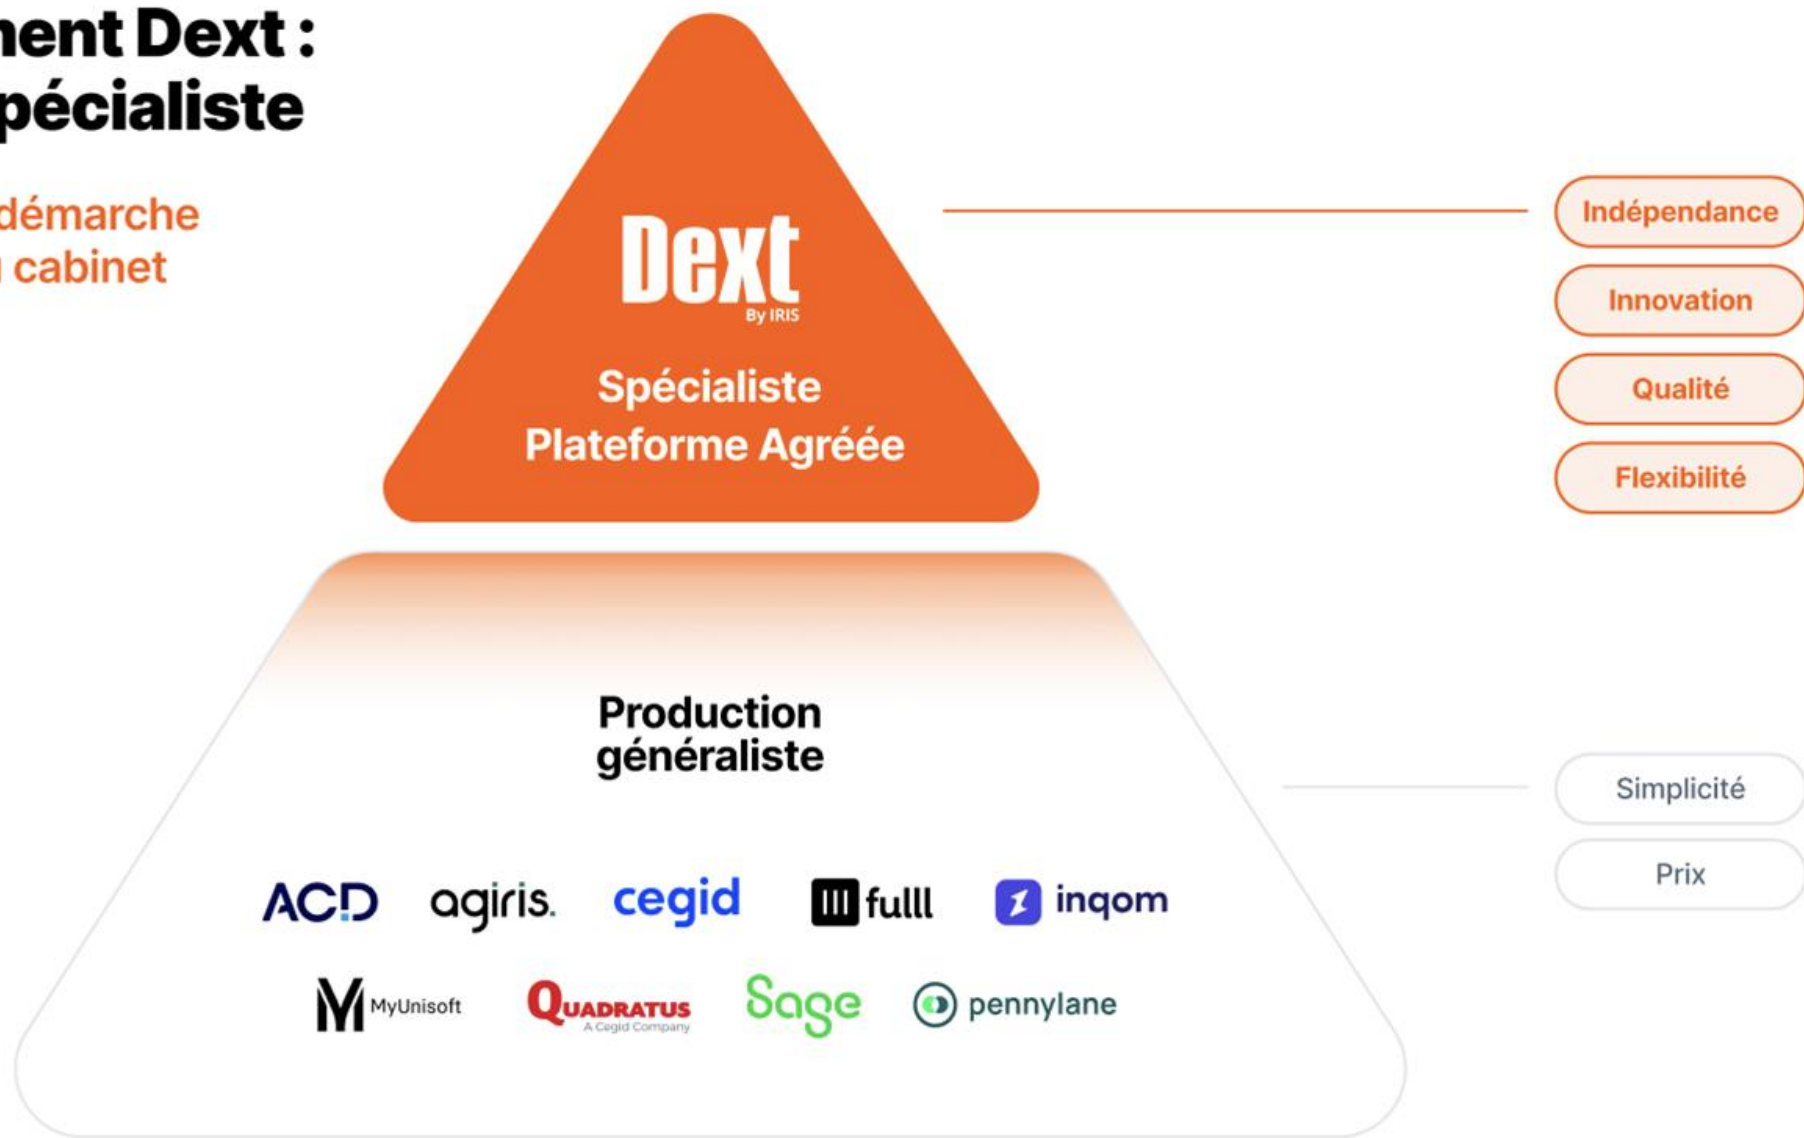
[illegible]ent Dext :
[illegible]pécialiste

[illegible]démarche
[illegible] cabinet

Dext
By IRIS
Spécialiste
Plateforme Agréée

Indépendance
Innovation
Qualité
Flexibilité

Production généraliste

ACD agiris. cegid fulll inqom
MyUnisoft Quadratus A Cegid Company Sage pennylane

Simplicité
Prix